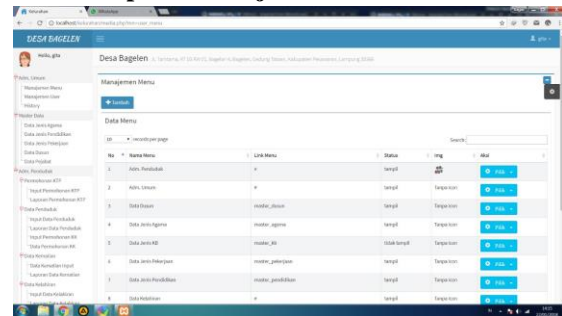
localhost/desa/admin/media.php?module=menu

DESA BAGELEN

Hello, gita

Desa Bagelen Jl. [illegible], Bagelen, Gedong Tataan, Kabupaten Pesawaran, Lampung

Admin. Umum
Manajemen Menu
Manajemen User
History
Master Data
Data Jenis Agama
Data Jenis Pendidikan
Data Jenis Pekerjaan
Data Dusun
Data Pejabat
Adm. Penduduk
Permohonan KTP
Input Permohonan KTP
Laporan Permohonan KTP
Data Penduduk
Input Data Penduduk
Laporan Data Penduduk
Input Permohonan KK
Data Penduduk KK
Data Kematian
Data Kematian Input
Laporan Data Kematian
Data Kelahiran
Input Data Kelahiran

Manajemen Menu

+ Tambah

Data Menu

10 records per page

Search:

| No | Nama Menu | Link Menu | Status | Img | Aksi |
|---|---|---|---|---|---|
| 1 | Adm. Penduduk | # | tampil | | Pilih |
| 2 | Adm. Umum | # | tampil | Tanpa Icon | Pilih |
| 3 | Data Dusun | master_dusun | tampil | Tanpa Icon | Pilih |
| 4 | Data Jenis Agama | master_agama | tampil | Tanpa Icon | Pilih |
| 5 | Data Jenis KB | master_kb | tidak tampil | Tanpa Icon | Pilih |
| 6 | Data Jenis Pekerjaan | master_pekerjaan | tampil | Tanpa Icon | Pilih |
| 7 | Data Jenis Pendidikan | master_pendidikan | tampil | Tanpa Icon | Pilih |
| 8 | Data Kelahiran | # | tampil | Tanpa Icon | Pilih |